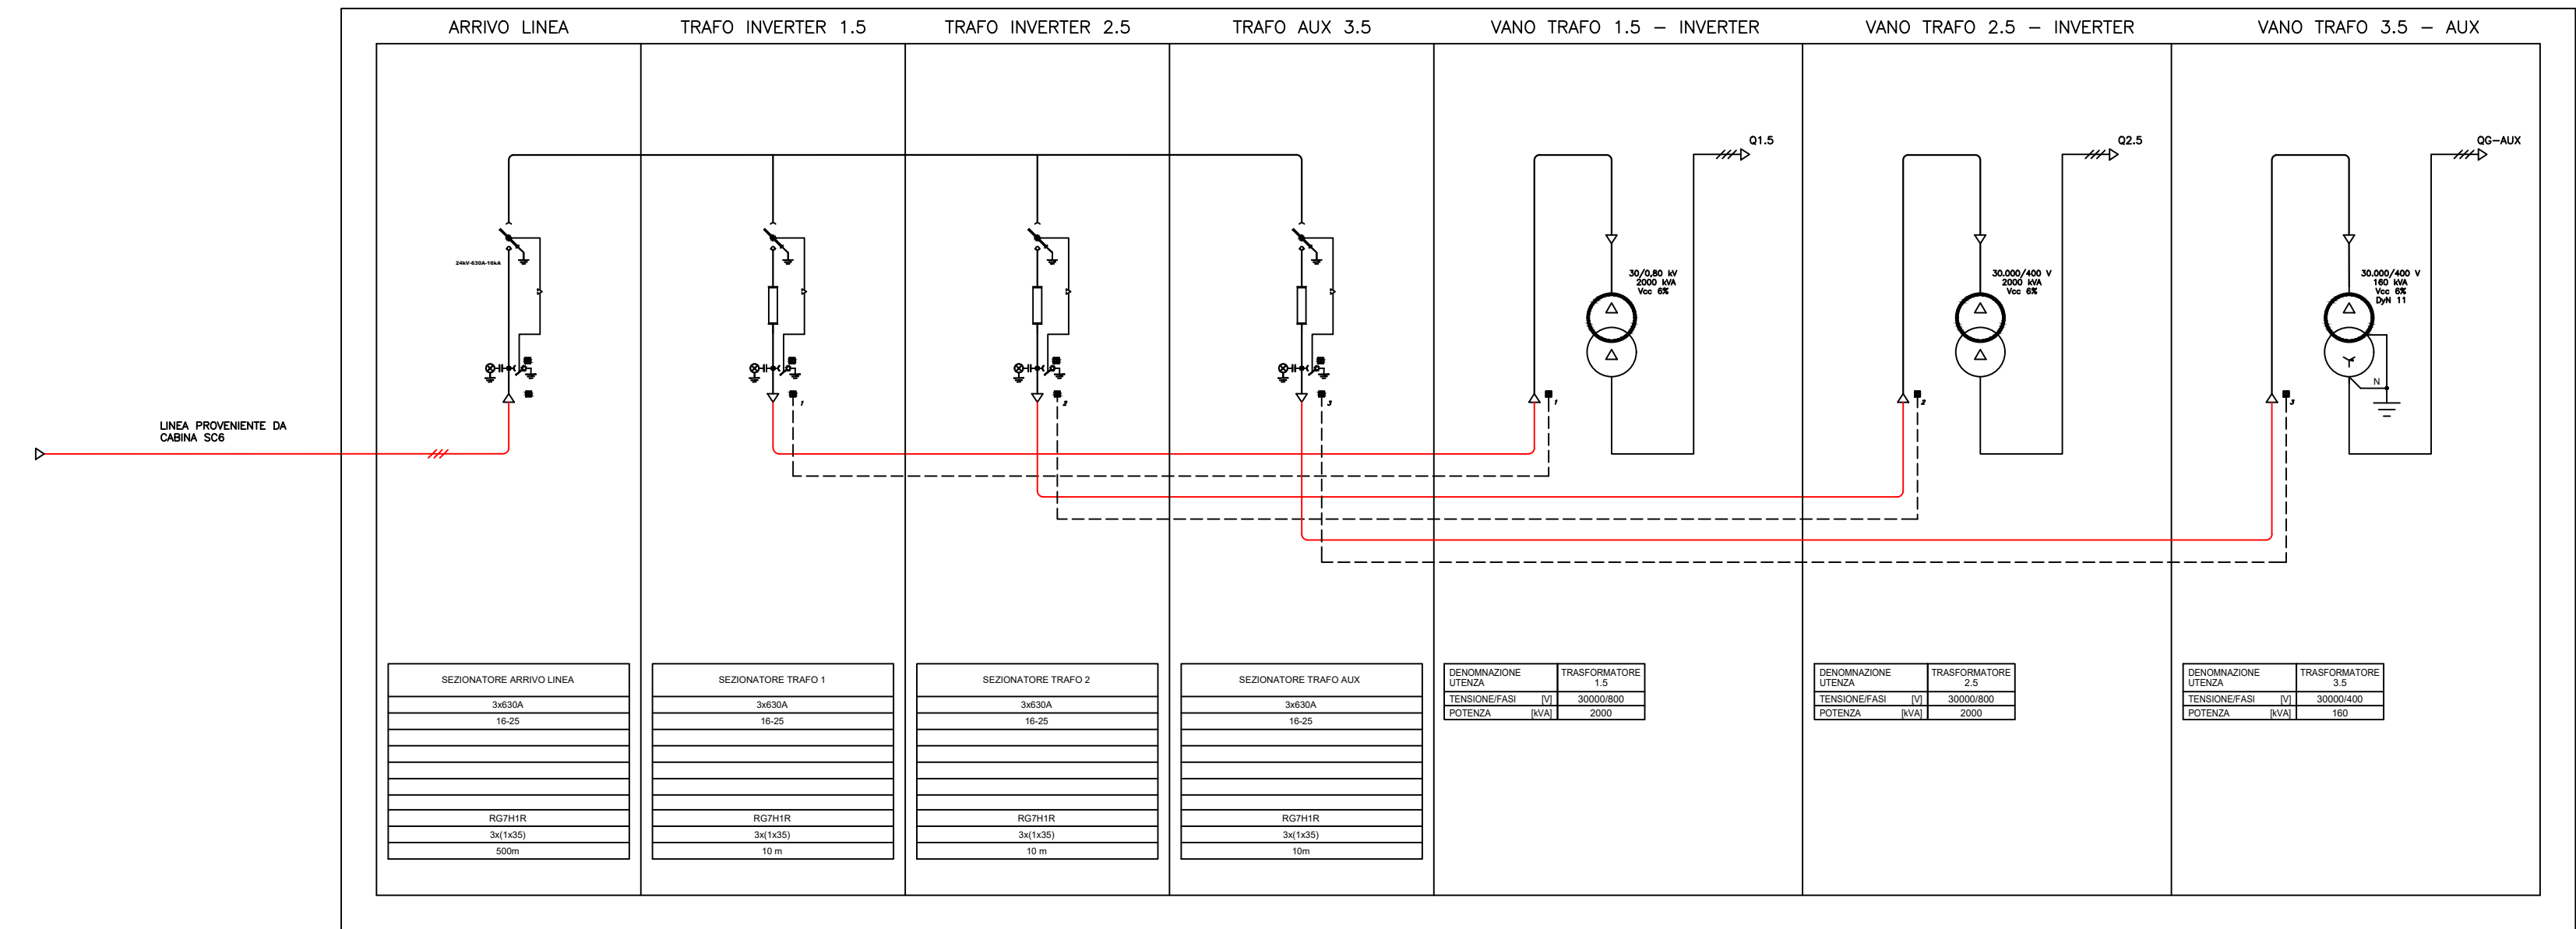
ARRIVO LINEA

TRAFO INVERTER 1.5

TRAFO INVERTER 2.5

TRAFO AUX 3.5

VANO TRAFO 1.5 – INVERTER

VANO TRAFO 2.5 – INVERTER

VANO TRAFO 3.5 – AUX

Q1.5

Q2.5

QG–AUX

24kV-630A-16kA

30/0,80 kV
2000 kVA
Vcc 6%

30.000/400 V
2000 kVA
Vcc 6%

30.000/400 V
160 kVA
Vcc 6%
DyN 11

N

LINEA PROVENIENTE DA CABINA SC6

| SEZIONATORE ARRIVO LINEA |
|---|
| 3x630A |
| 16-25 |
| |
| |
| |
| |
| |
| RG7H1R |
| 3x(1x35) |
| 500m |

| SEZIONATORE TRAFO 1 |
|---|
| 3x630A |
| 16-25 |
| |
| |
| |
| |
| |
| RG7H1R |
| 3x(1x35) |
| 10 m |

| SEZIONATORE TRAFO 2 |
|---|
| 3x630A |
| 16-25 |
| |
| |
| |
| |
| |
| RG7H1R |
| 3x(1x35) |
| 10 m |

| SEZIONATORE TRAFO AUX |
|---|
| 3x630A |
| 16-25 |
| |
| |
| |
| |
| |
| RG7H1R |
| 3x(1x35) |
| 10m |

| DENOMINAZIONE UTENZA | TRASFORMATORE 1.5 |
|---|---|
| TENSIONE/FASI [V] | 30000/800 |
| POTENZA [kVA] | 2000 |

| DENOMINAZIONE UTENZA | TRASFORMATORE 2.5 |
|---|---|
| TENSIONE/FASI [V] | 30000/800 |
| POTENZA [kVA] | 2000 |

| DENOMINAZIONE UTENZA | TRASFORMATORE 3.5 |
|---|---|
| TENSIONE/FASI [V] | 30000/400 |
| POTENZA [kVA] | 160 |